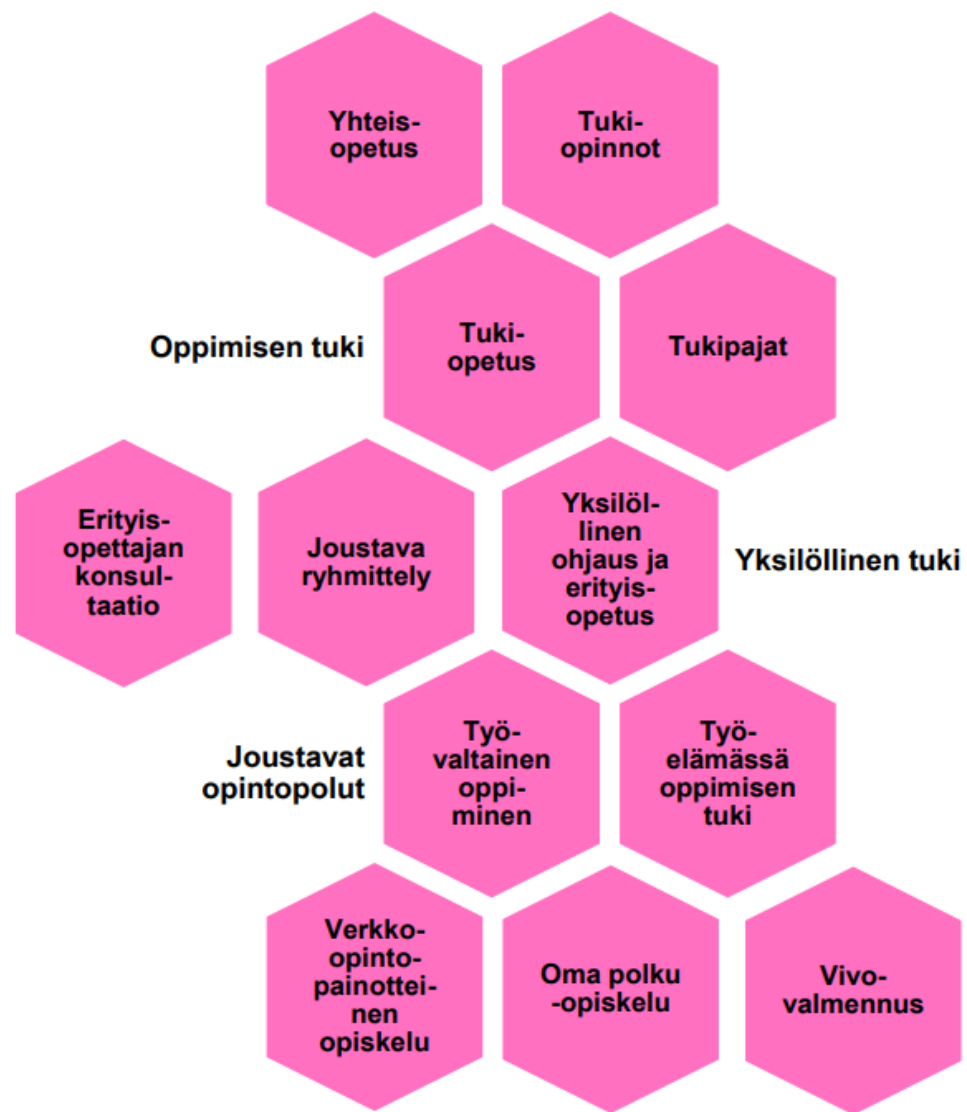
Yhteisopetus

Tukiopinnot

Oppimisen tuki

Tukiopetus

Tukipajat

Erityisopettajan konsultaatio

Joustava ryhmittely

Yksilöllinen ohjaus ja erityisopetus

Yksilöllinen tuki

Joustavat opintopolut

Työvaltainen oppiminen

Työelämässä oppimisen tuki

Verkkoopintopainotteinen opiskelu

Oma polku -opiskelu

Vivovalmennus